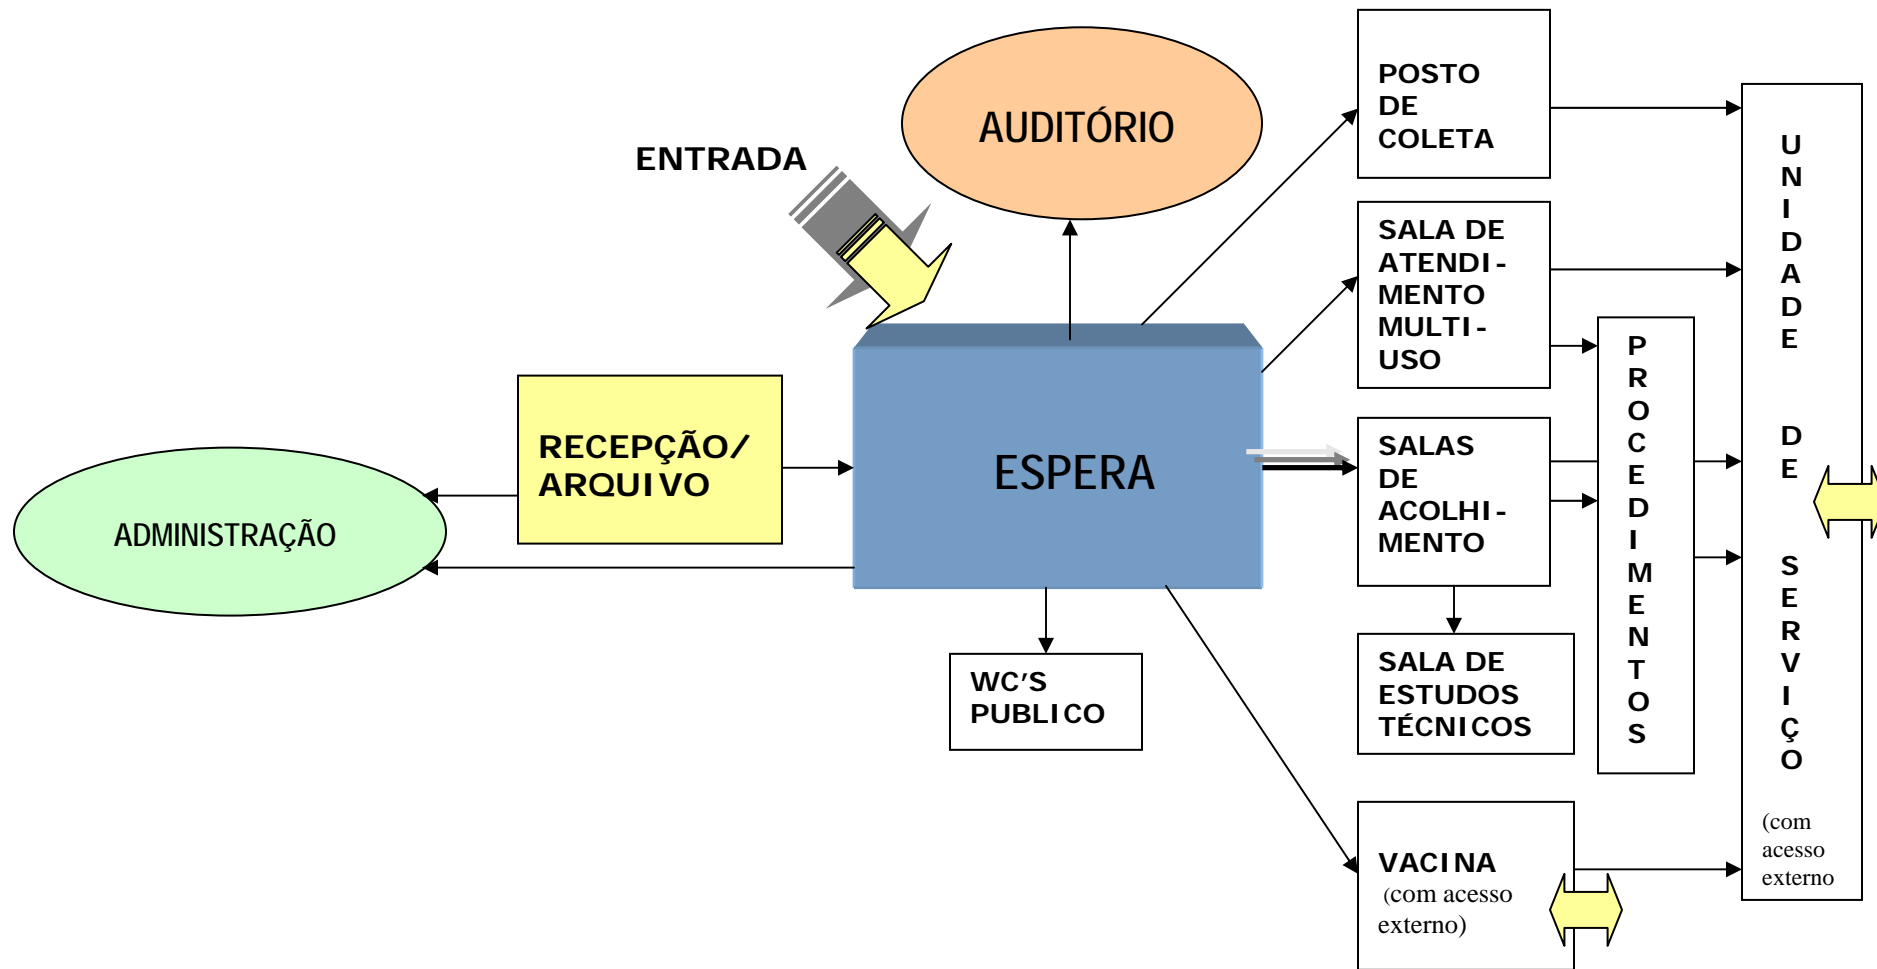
ENTRADA

AUDITÓRIO

POSTO DE COLETA

SALA DE ATENDIMENTO MULTIUSO

SALAS DE ACOLHIMENTO

SALA DE ESTUDOS TÉCNICOS

VACINA (com acesso externo)

PROCEDIMENTOS

UNIDADE DE SERVIÇO (com acesso externo

ADMINISTRAÇÃO

RECEPÇÃO/ ARQUIVO

ESPERA

WC'S PUBLICO